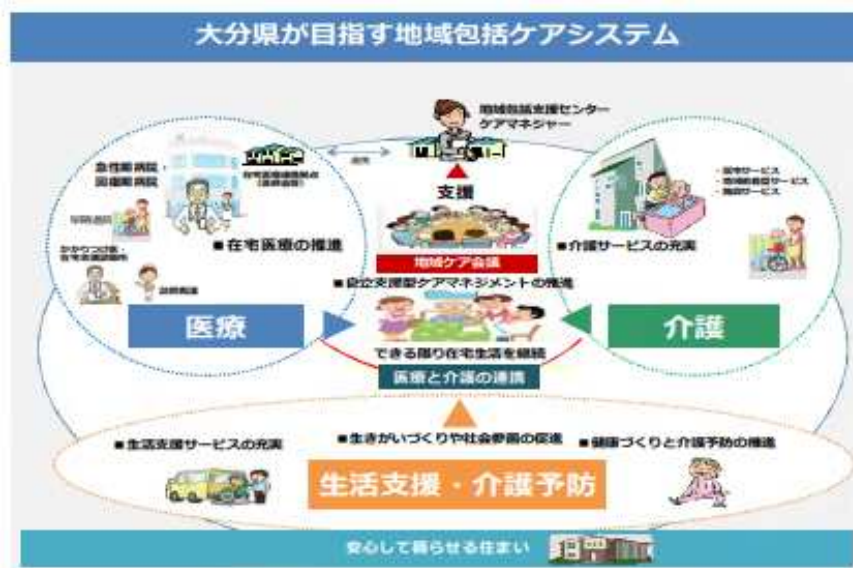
大分県が目指す地域包括ケアシステム

地域包括支援センター
ケアマネジャー

急性期病院・
回復期病院

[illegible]

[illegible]

かかりつけ医・
在宅医療機関

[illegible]

■在宅医療の推進

支援

地域ケア会議

■自立支援型ケアマネジメントの推進

・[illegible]サービス
・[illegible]サービス
・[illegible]サービス

■介護サービスの充実

医療

介護

できる限り在宅生活を継続

医療と介護の連携

■生活支援サービスの充実

■生きがいづくりや社会参画の促進

■健康づくりと介護予防の推進

生活支援・介護予防

安心して暮らせる住まい